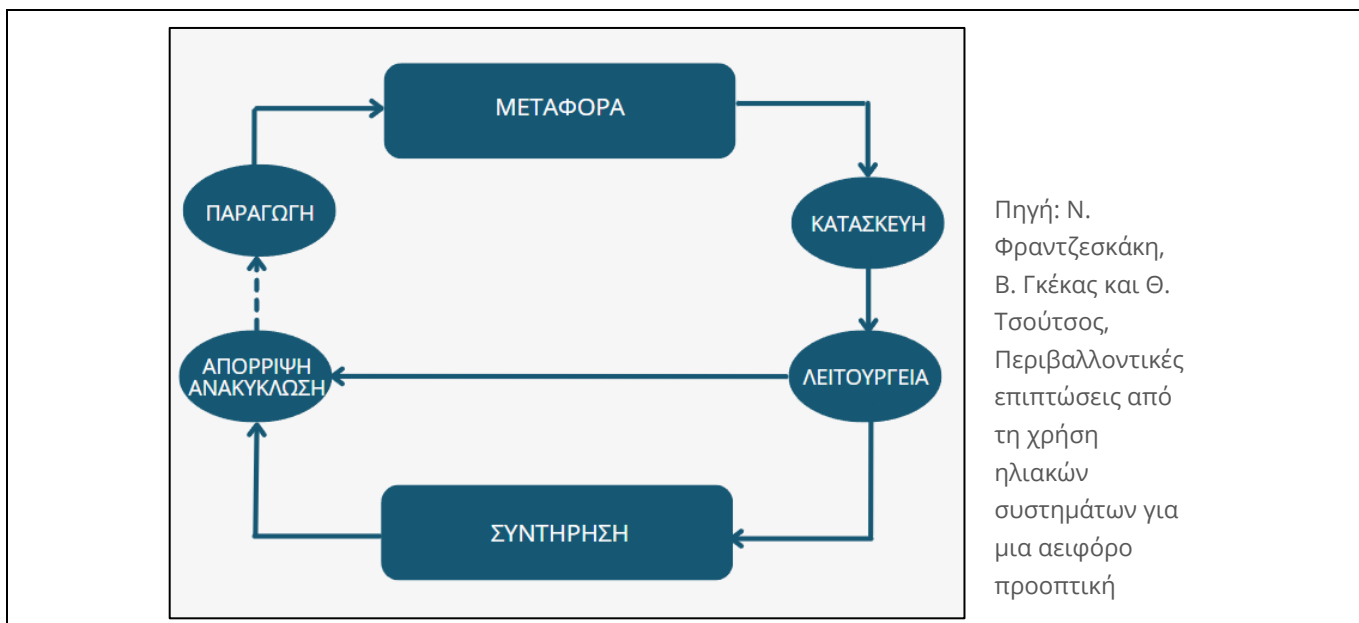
ΜΕΤΑΦΟΡΑ

ΠΑΡΑΓΩΓΗ

ΚΑΤΑΣΚΕΥΗ

ΑΠΟΡΡΙΨΗ ΑΝΑΚΥΚΛΩΣΗ

ΛΕΙΤΟΥΡΓΕΙΑ

ΣΥΝΤΗΡΗΣΗ

Πηγή: Ν. Φραντζεσκάκη, Β. Γκέκας και Θ. Τσούτσος, Περιβαλλοντικές επιπτώσεις από τη χρήση ηλιακών συστημάτων για μια αειφόρο προοπτική